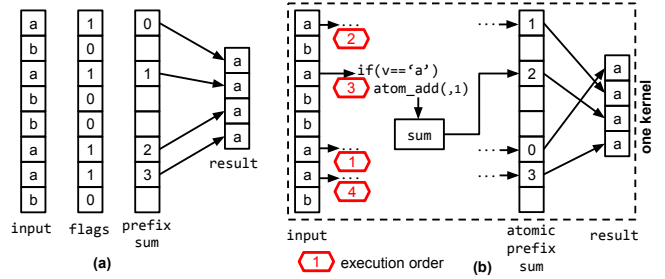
a
b
a
b
b
a
a
b

1
0
1
0
0
1
1
0

0

1

2
3

a
a
a
a

input flags prefix sum result

(a)

a
b
a
b
b
a
a
b

...
2
if(v=='a')
3
atom_add(,1)
sum
...
1
...
4

...
...
...

1

2

0
3

a
a
a
a

one kernel

input

atomic prefix sum

result

1 execution order

(b)